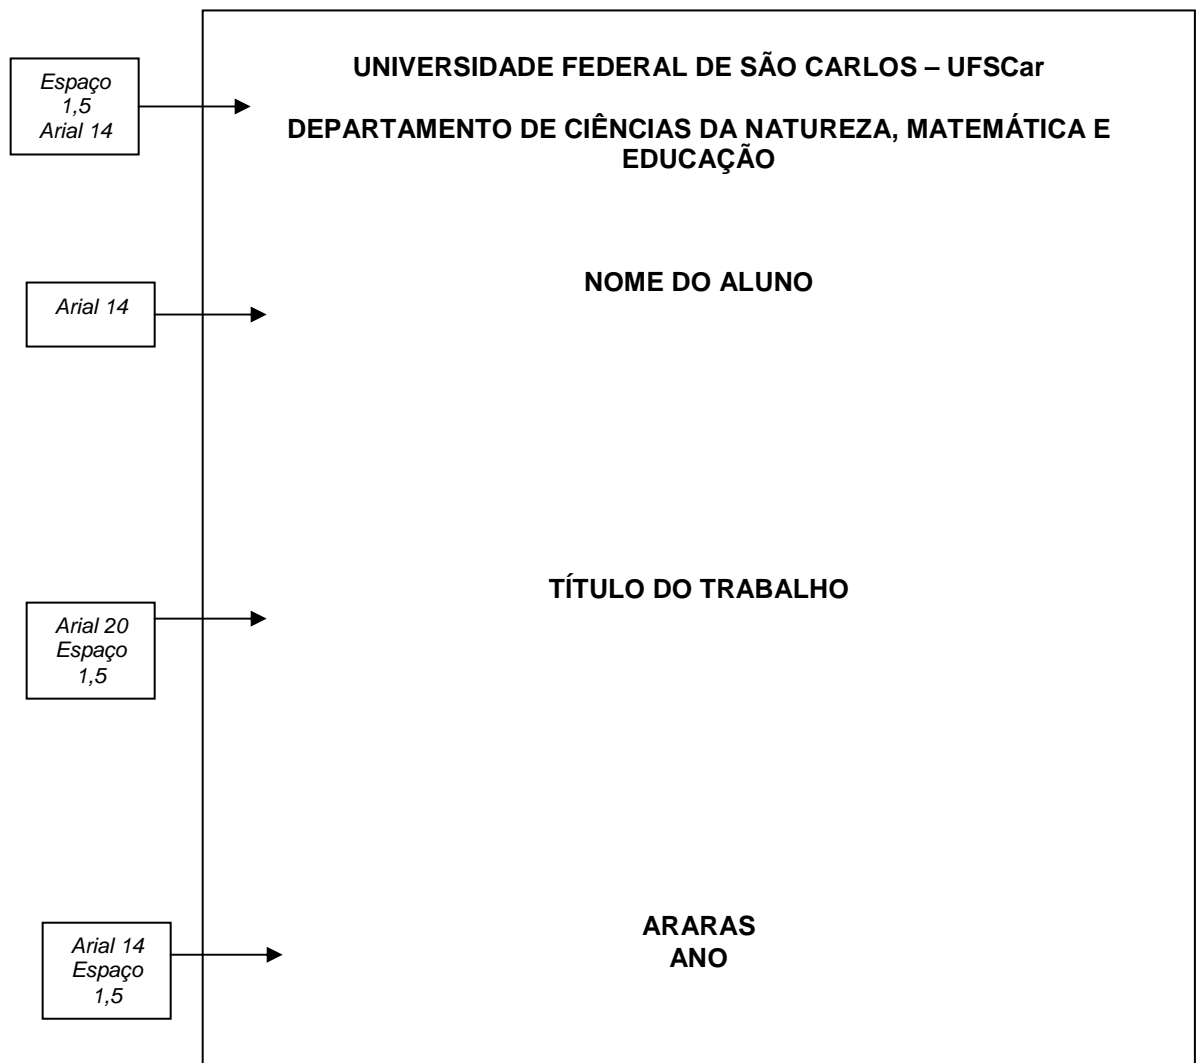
Espaço 1,5 Arial 14

UNIVERSIDADE FEDERAL DE SÃO CARLOS – UFSCar

DEPARTAMENTO DE CIÊNCIAS DA NATUREZA, MATEMÁTICA E EDUCAÇÃO

Arial 14

NOME DO ALUNO

Arial 20 Espaço 1,5

TÍTULO DO TRABALHO

Arial 14 Espaço 1,5

ARARAS
ANO